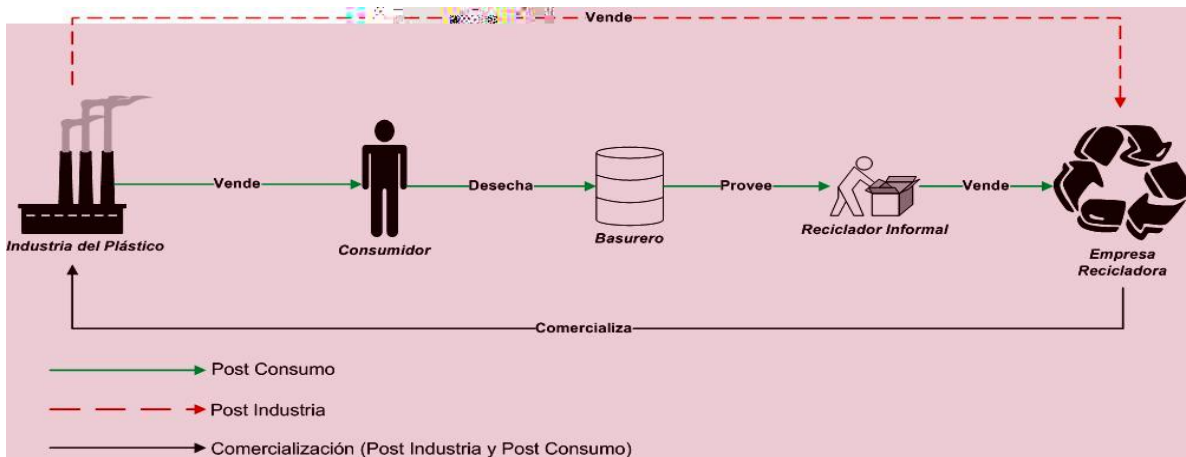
Vende

Industria del Plástico

Vende

Consumidor

Desecha

Basurero

Provee

Reciclador Informal

Vende

Empresa Recicladora

Comercializa

Post Consumo

Post Industria

Comercialización (Post Industria y Post Consumo)